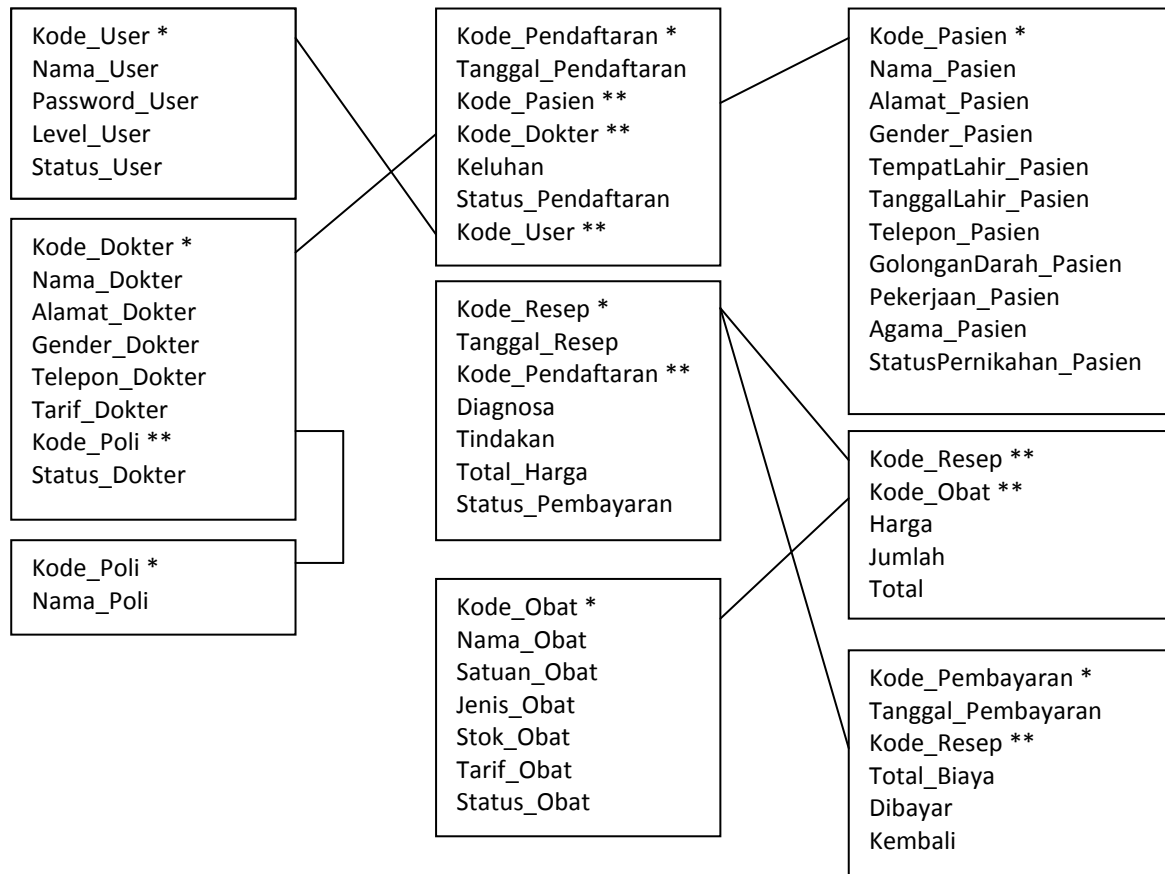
Kode_User *
Nama_User
Password_User
Level_User
Status_User

Kode_Dokter *
Nama_Dokter
Alamat_Dokter
Gender_Dokter
Telepon_Dokter
Tarif_Dokter
Kode_Poli **
Status_Dokter

Kode_Poli *
Nama_Poli

Kode_Pendaftaran *
Tanggal_Pendaftaran
Kode_Pasien **
Kode_Dokter **
Keluhan
Status_Pendaftaran
Kode_User **

Kode_Resep *
Tanggal_Resep
Kode_Pendaftaran **
Diagnosa
Tindakan
Total_Harga
Status_Pembayaran

Kode_Obat *
Nama_Obat
Satuan_Obat
Jenis_Obat
Stok_Obat
Tarif_Obat
Status_Obat

Kode_Pasien *
Nama_Pasien
Alamat_Pasien
Gender_Pasien
TempatLahir_Pasien
TanggalLahir_Pasien
Telepon_Pasien
GolonganDarah_Pasien
Pekerjaan_Pasien
Agama_Pasien
StatusPernikahan_Pasien

Kode_Resep **
Kode_Obat **
Harga
Jumlah
Total

Kode_Pembayaran *
Tanggal_Pembayaran
Kode_Resep **
Total_Biaya
Dibayar
Kembali